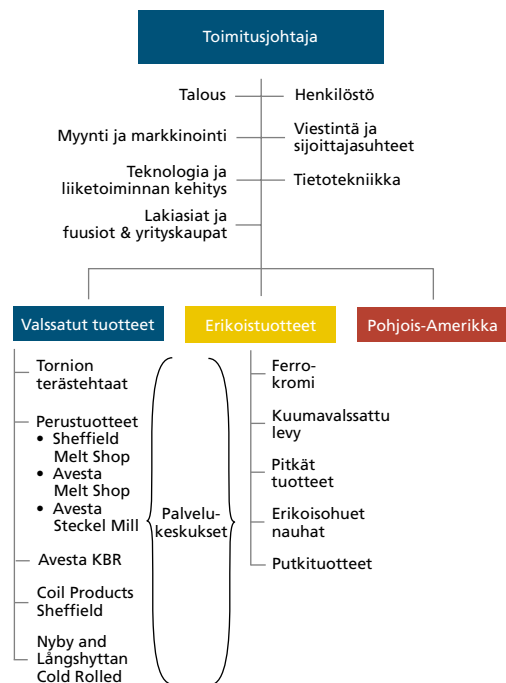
Toimitusjohtaja

Talous

Henkilöstö

Myynti ja markkinointi

Viestintä ja sijoittajasuhteet

Teknologia ja liiketoiminnan kehitys

Tietotekniikka

Lakiasiat ja fuusiot & yrityskaupat

Valssatut tuotteet

Erikoistuotteet

Pohjois-Amerikka

Tornion terästehtaat

Perustuotteet
• Sheffield Melt Shop
• Avesta Melt Shop
• Avesta Steckel Mill

Avesta KBR

Coil Products Sheffield

Nyby and Långshyttan Cold Rolled

Palvelukeskukset

Ferrokromi

Kuumavalssattu levy

Pitkät tuotteet

Erikoisohuet nauhat

Putkituotteet